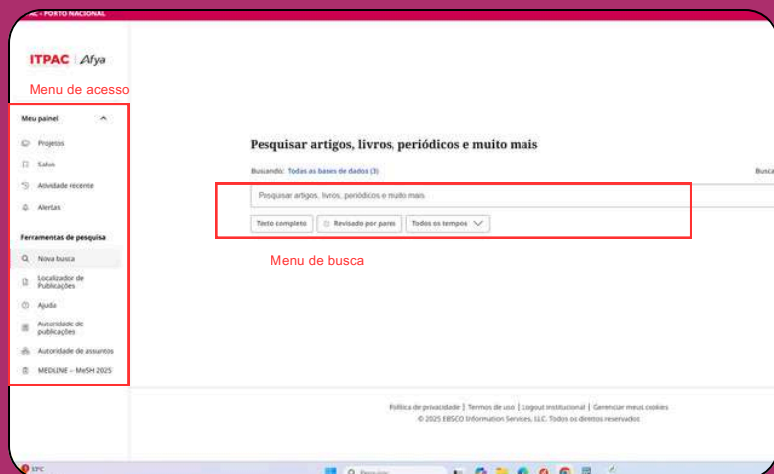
AC - PORTO NACIONAL

ITPAC | Afya

Menu de acesso

Meu painel

Projetos

Salvo

Atividade recente

Alertas

Ferramentas de pesquisa

Nova busca

Localizador de Publicações

Ajuda

Autoridade de publicações

Autoridade de assuntos

MEDLINE – MeSH 2025

Pesquisar artigos, livros, periódicos e muito mais

Buscando: Todas as bases de dados (3)

Busca

Pesquisar artigos, livros, periódicos e muito mais

Texto completo

Revisado por pares

Todos os tempos

Menu de busca

Política de privacidade | Termos de uso | Logout institucional | Gerenciar meus cookies
© 2025 EBSCO Information Services, LLC. Todos os direitos reservados

33°C

Pesquisar